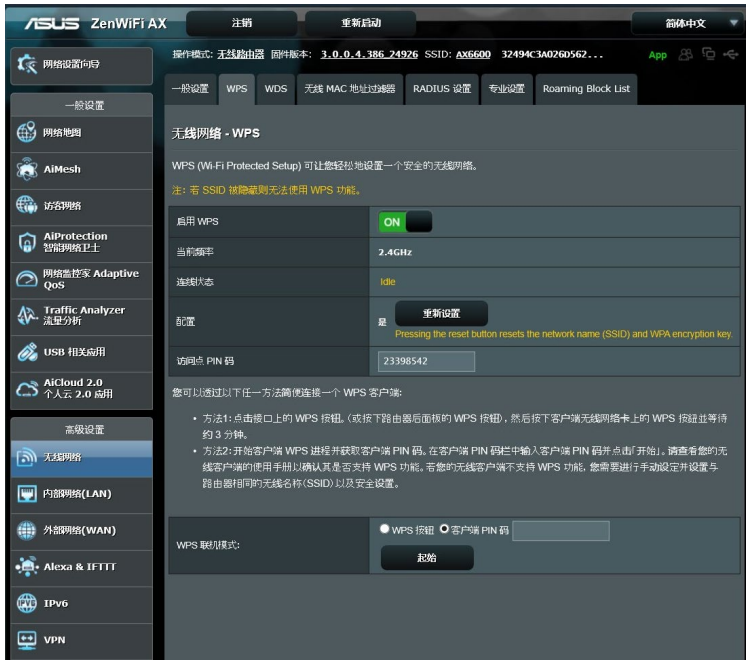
ASUS ZenWiFi AX

注销

重新启动

简体中文

网络设置向导

操作模式: 无线路由器 固件版本: 3.0.0.4.386_24926 SSID: AX6600 32494C3A026D562...

App

一般设置

网络地图

AiMesh

访客网络

AiProtection 智能网络卫士

网络监控家 Adaptive QoS

Traffic Analyzer 流量分析

USB 相关应用

AiCloud 2.0 个人云 2.0 应用

高级设置

无线网络

内部网络(LAN)

外部网络(WAN)

Alexa & IFTTT

IPv6

VPN

一般设置 | WPS | WDS | 无线 MAC 地址过滤器 | RADIUS 设置 | 专业设置 | Roaming Block List

无线网络 - WPS

WPS (Wi-Fi Protected Setup) 可让您轻松地设置一个安全的无线网络。

注: 若 SSID 被隐藏则无法使用 WPS 功能。

| 启用 WPS | ON |
|---|---|
| 当前频率 | 2.4GHz |
| 连线状态 | Idle |
| 配置 | 是 重新设置 Pressing the reset button resets the network name (SSID) and WPA encryption key. |
| 访问点 PIN 码 | 23398542 |

您可以透过以下任一方法简便连接一个 WPS 客户端:

• 方法1: 点击接口上的 WPS 按钮, (或按下路由器后面板的 WPS 按钮), 然后按下客户端无线网络卡上的 WPS 按钮并等待约 3 分钟。

• 方法2: 开始客户端 WPS 进程并获取客户端 PIN 码。在客户端 PIN 码栏中输入客户端 PIN 码并点击「开始」。请查看您的无线客户端的使用手册以确认其是否支持 WPS 功能。若您的无线客户端不支持 WPS 功能, 您需要进行手动设定并设置与路由器相同的无线名称(SSID)以及安全设置。

WPS 联机模式: ○ WPS 按钮 ● 客户端 PIN 码

起始